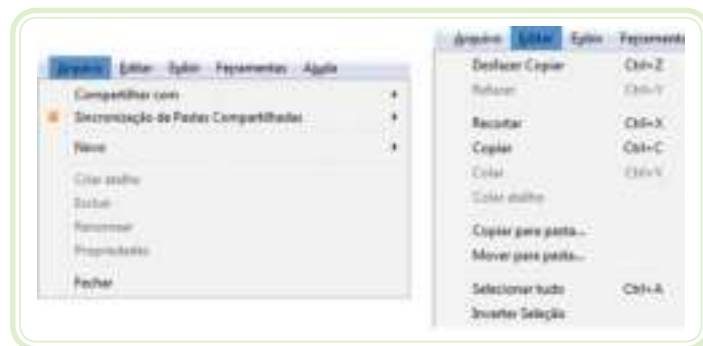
Arquivo Editar Exibir Ferramentas Ajuda

Compartilhar com
Sincronização de Pastas Compartilhadas
Novo
Colar atalho
Excluir
Renomear
Propriedades
Fechar

Arquivo Editar Exibir Ferramenta

| | |
|---|---|
| Desfazer Copiar | Ctrl+Z |
| Refazer | Ctrl+Y |
| Recortar | Ctrl+X |
| Copiar | Ctrl+C |
| Colar | Ctrl+V |
| Colar atalho | |
| Copiar para pasta... | |
| Mover para pasta... | |
| Selecionar tudo | Ctrl+A |
| Inverter Seleção | |